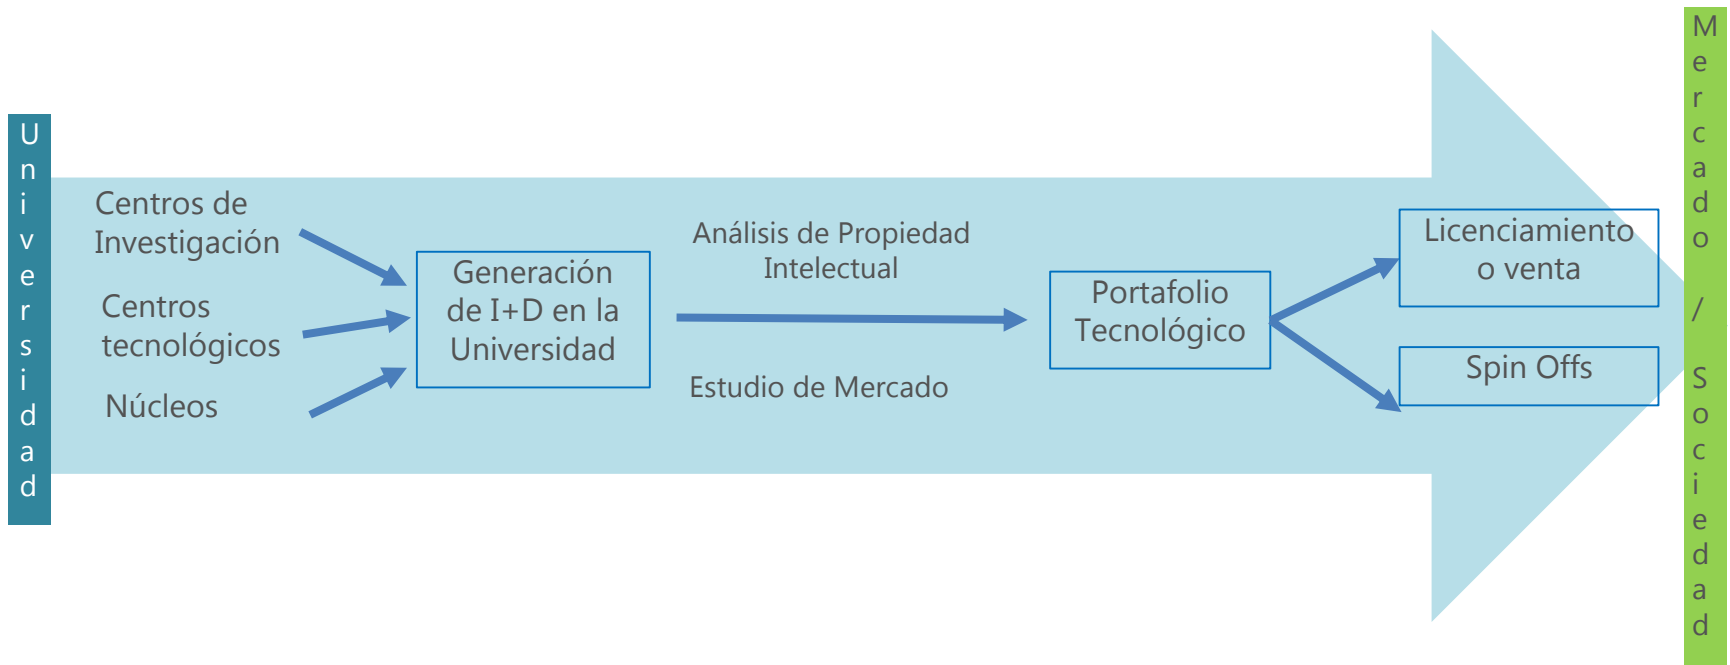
Universidad

Centros de Investigación

Centros tecnológicos

Núcleos

Generación de I+D en la Universidad

Análisis de Propiedad Intelectual

Estudio de Mercado

Portafolio Tecnológico

Licenciamiento o venta

Spin Offs

Mercado / Sociedad